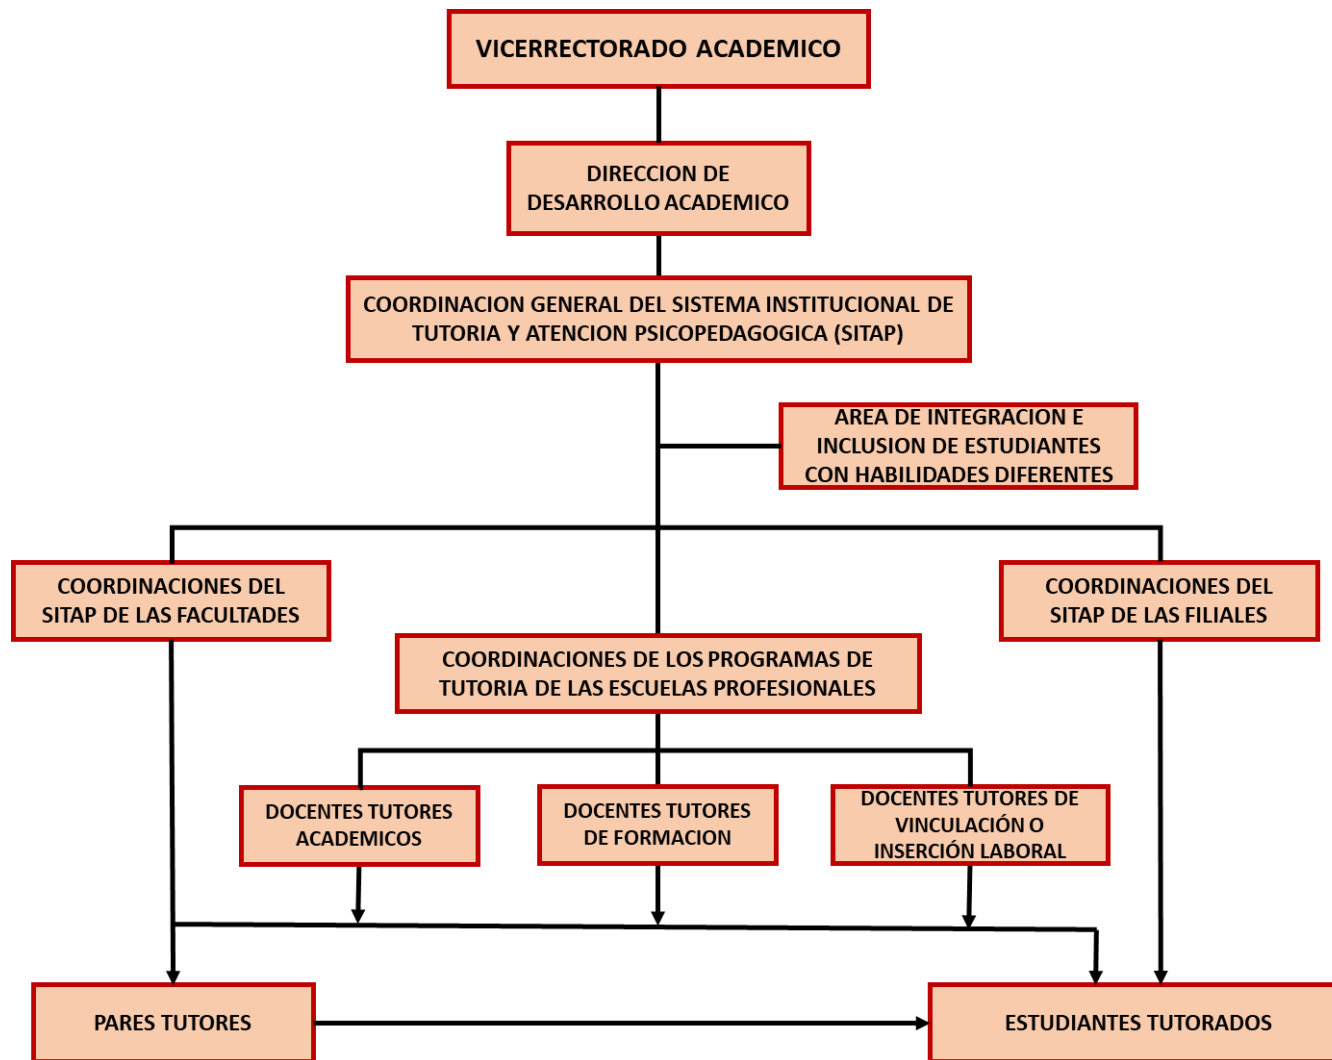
VICERRECTORADO ACADEMICO

DIRECCION DE DESARROLLO ACADEMICO

COORDINACION GENERAL DEL SISTEMA INSTITUCIONAL DE TUTORIA Y ATENCION PSICOPEDAGOGICA (SITAP)

AREA DE INTEGRACION E INCLUSION DE ESTUDIANTES CON HABILIDADES DIFERENTES

COORDINACIONES DEL SITAP DE LAS FACULTADES

COORDINACIONES DEL SITAP DE LAS FILIALES

COORDINACIONES DE LOS PROGRAMAS DE TUTORIA DE LAS ESCUELAS PROFESIONALES

DOCENTES TUTORES ACADEMICOS

DOCENTES TUTORES DE FORMACION

DOCENTES TUTORES DE VINCULACIÓN O INSERCIÓN LABORAL

PARES TUTORES

ESTUDIANTES TUTORADOS